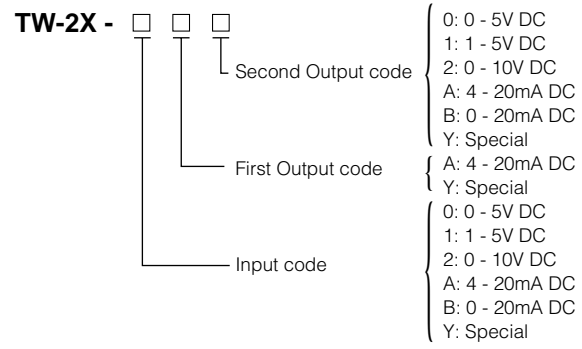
TW-2X - □ □ □

Second Output code
0: 0 - 5V DC
1: 1 - 5V DC
2: 0 - 10V DC
A: 4 - 20mA DC
B: 0 - 20mA DC
Y: Special

First Output code
A: 4 - 20mA DC
Y: Special

Input code
0: 0 - 5V DC
1: 1 - 5V DC
2: 0 - 10V DC
A: 4 - 20mA DC
B: 0 - 20mA DC
Y: Special